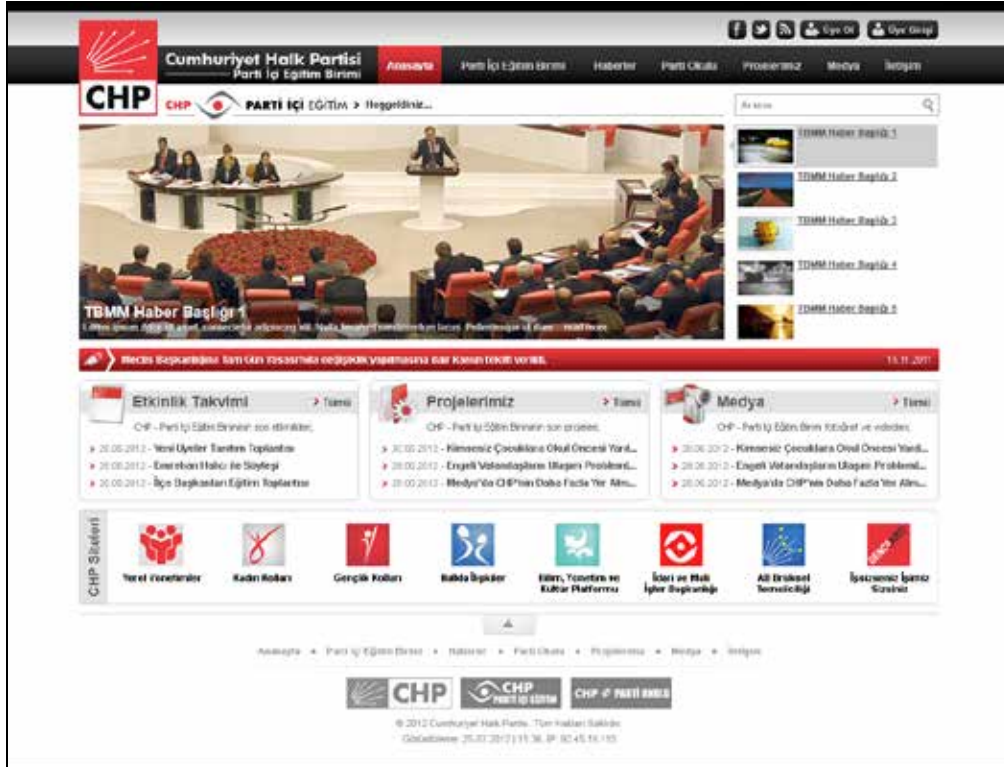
Üye Ol Üye Girişi

CHP

Cumhuriyet Halk Partisi
Parti İçi Eğitim Birimi

Anasayfa | Parti İçi Eğitim Birimi | Haberler | Parti Okulu | Projelerimiz | Medya | İletişim

CHP PARTİ İÇİ EĞİTİM > Hoşgeldiniz...

Ara...

TBMM Haber Başlığı 1
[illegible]

TBMM Haber Başlığı 1
TBMM Haber Başlığı 2
TBMM Haber Başlığı 3
TBMM Haber Başlığı 4
TBMM Haber Başlığı 5

Meclis Başkanlığına Tam Gün Yasasında değişiklik yapılmasına dair Kanun teklifi verildi. 11.11.2011

Etkinlik Takvimi > Tümü
CHP - Parti İçi Eğitim Biriminin son etkinlikleri.
» 20.06.2012 - Yeni Üyeler Tanıtım Toplantısı
» 20.06.2012 - Emirhan Halıcı ile Söyleşi
» 20.06.2012 - İlçe Başkanları Eğitim Toplantısı

Projelerimiz > Tümü
CHP - Parti İçi Eğitim Biriminin son projeleri.
» 20.06.2012 - Kimsesiz Çocuklara Okul Öncesi Yard...
» 20.06.2012 - Engelli Vatandaşların Ulaşım Problemi...
» 20.06.2012 - Medya'da CHP'nin Daha Fazla Yer Alm...

Medya > Tümü
CHP - Parti İçi Eğitim Birimi fotoğraf ve videoları.
» 20.06.2012 - Kimsesiz Çocuklara Okul Öncesi Yardı...
» 20.06.2012 - Engelli Vatandaşların Ulaşım Problemi...
» 20.06.2012 - Medya'da CHP'nin Daha Fazla Yer Alm...

CHP Siteleri
Yerel Yönetimler
Kadın Kolları
Gençlik Kolları
Balkla İlişkiler
Bilim, Yönetim ve Kültür Platformu
İdari ve Mali İşler Başkanlığı
AB Brüksel Temsilciliği
İşsizsensiz İşimiz Sizsiniz

Anasayfa • Parti İçi Eğitim Birimi • Haberler • Parti Okulu • Projelerimiz • Medya • İletişim

CHP | CHP PARTİ İÇİ EĞİTİM | CHP PARTİ OKULU

© 2012 Cumhuriyet Halk Partisi. Tüm Hakları Saklıdır.
Güncelleme: 25.07.2012 11:36. IP: 92.45.16.155